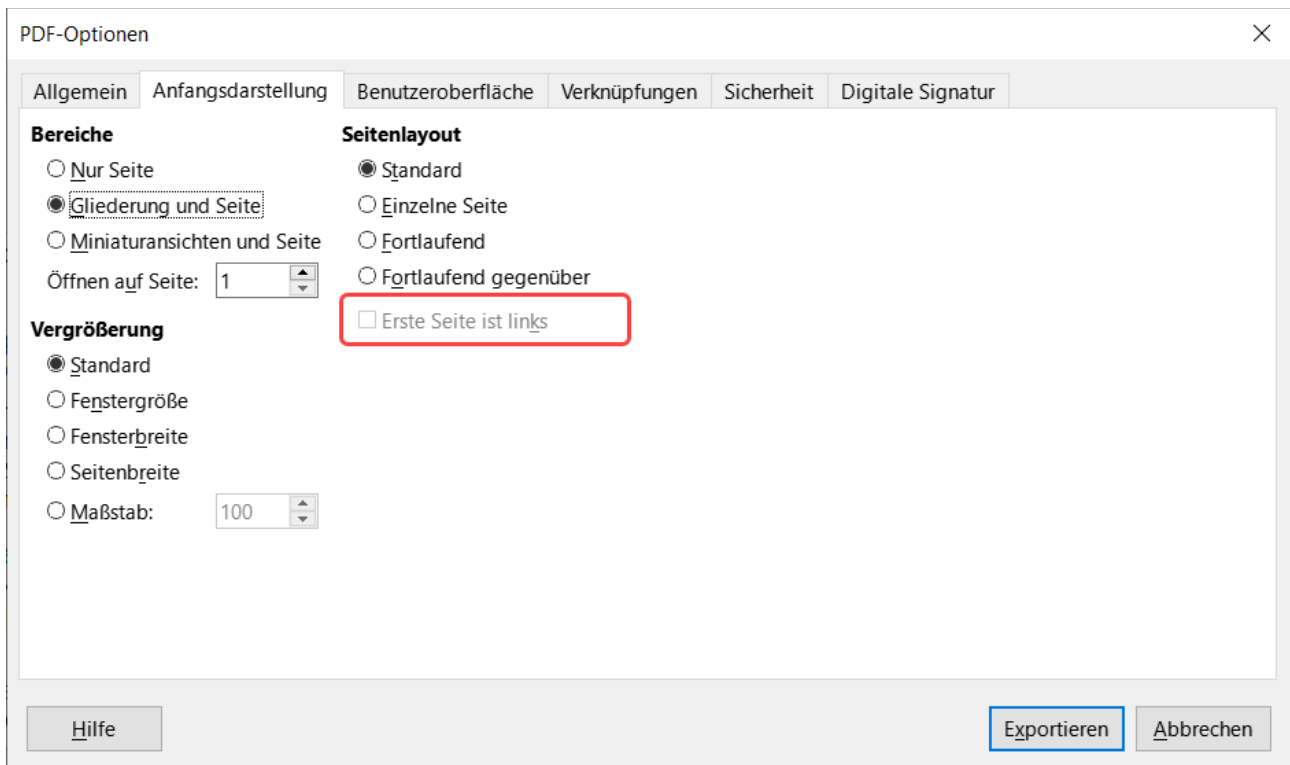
PDF-Optionen

Allgemein | Anfangsdarstellung | Benutzeroberfläche | Verknüpfungen | Sicherheit | Digitale Signatur

Bereiche
Nur Seite
Gliederung und Seite
Miniaturansichten und Seite
Öffnen auf Seite: 1

Vergrößerung
Standard
Fenstergröße
Fensterbreite
Seitenbreite
Maßstab: 100

Seitenlayout
Standard
Einzelne Seite
Fortlaufend
Fortlaufend gegenüber
Erste Seite ist links

Hilfe
Exportieren
Abbrechen